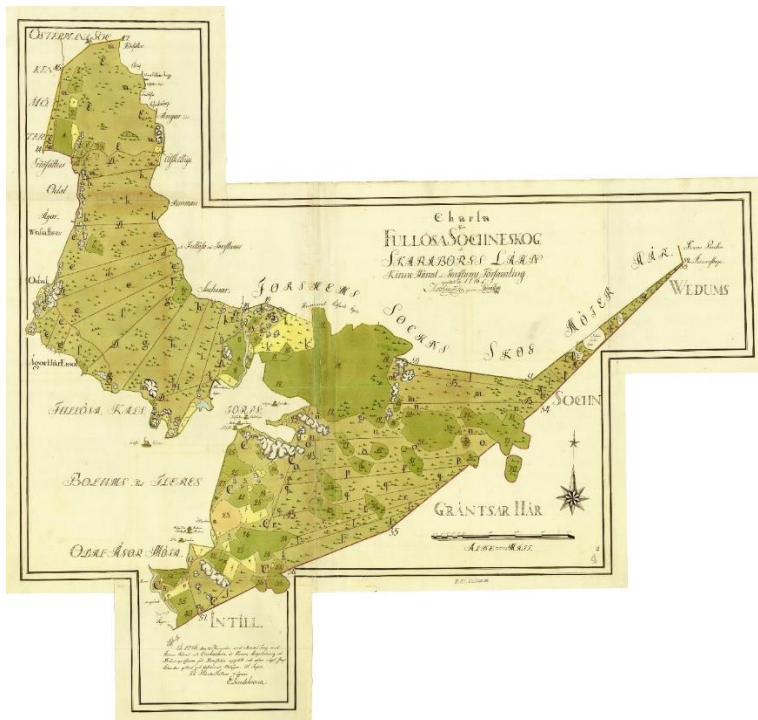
OSTERPLANA SOC

KIN

MÖ

Charta
öfver
FULLÖSA SOCHNESKOG
uti
SKARABORGS LÄHN
Kinne Härad och Forshems Församling
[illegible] 1761
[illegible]

FORSHEMS

SOCKNS

SKOG

MÖTER

HÄR

WEDUMS

SOCKN

FULLÖSA KÄSE

TORPE

BOLUMS och ILERES

GRÄNTSAR HÄR

OLAF ÅSOR MÖTA

INTILL

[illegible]